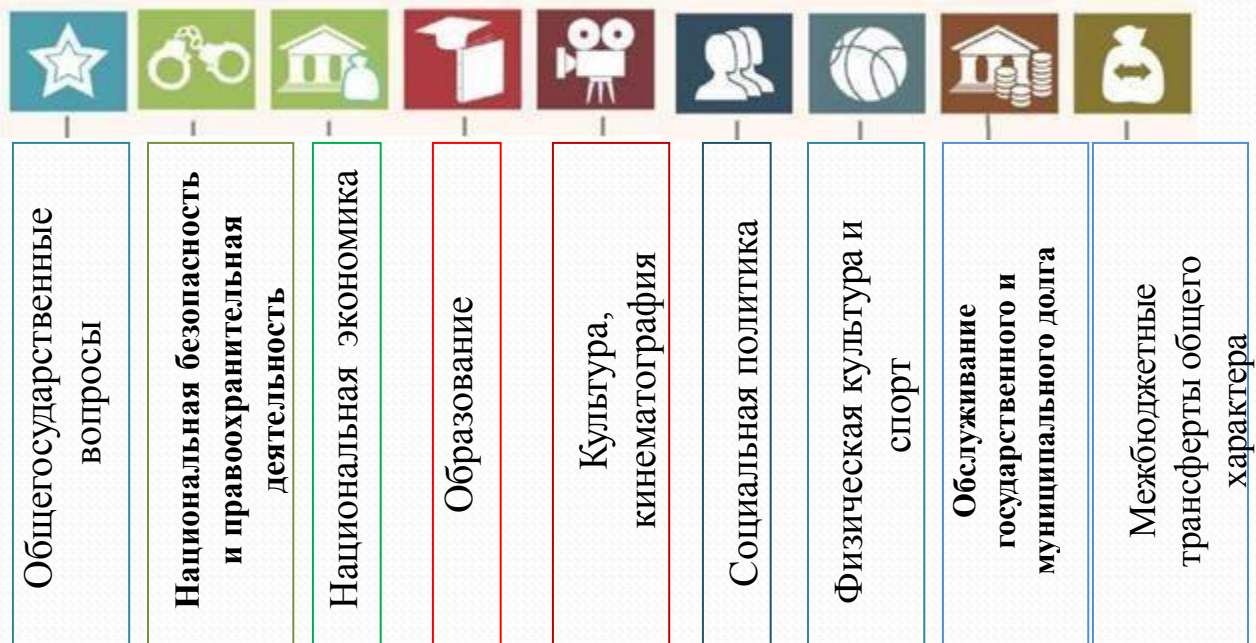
Общегосударственные вопросы

Национальная безопасность и правоохранительная деятельность

Национальная экономика

Образование

Культура, кинематография

Социальная политика

Физическая культура и спорт

Обслуживание государственного и муниципального долга

Межбюджетные трансферты общего характера